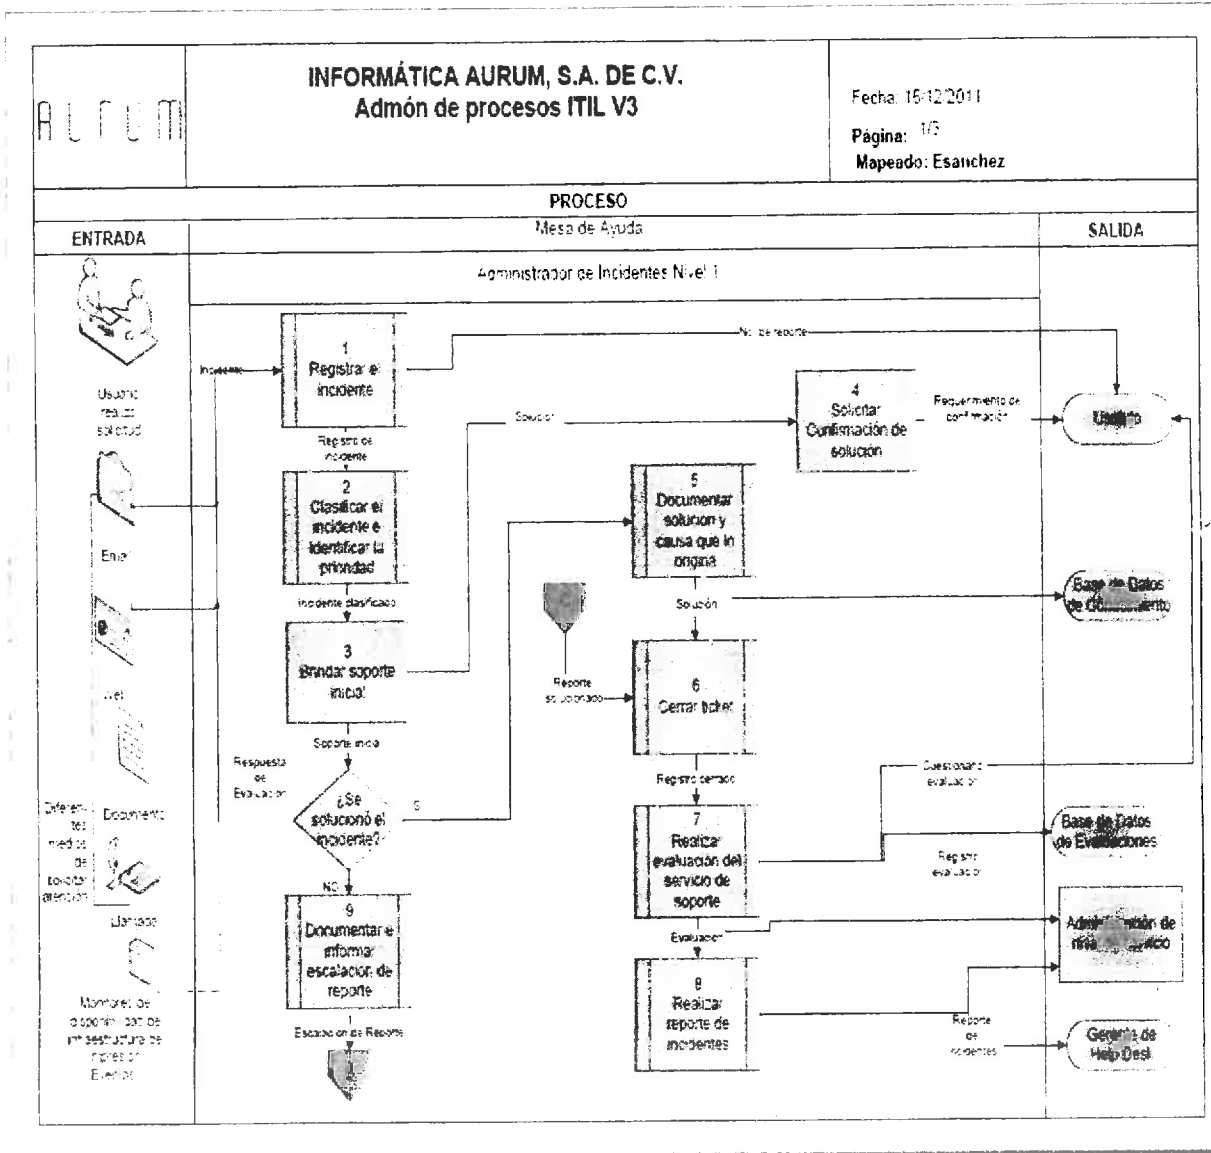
AURUM

INFORMÁTICA AURUM, S.A. DE C.V.
Admón de procesos ITIL V3

Fecha: 15-12-2011
Página: 1/3
Mapeado: Esanchez

PROCESO

ENTRADA

Mesa de Ayuda

SALIDA

Administrador de Incidentes Nivel 1

Usuario realiza solicitud

Email

Web

Documento

Llamada

Diferentes medios de solicitar atención

Monitoreo de disponibilidad de infraestructura de impresión Eventos

Incidente

1
Registrar el incidente

No. de reporte

Registro de incidente

2
Clasificar el incidente e identificar la prioridad

Incidente clasificado

3
Brindar soporte inicial

Soporte inicial

Respuesta de Evaluación

¿Se solucionó el incidente?

Si

NO

9
Documentar e informar escalación de reporte

Escalación de Reporte

1

Solución

4
Solicitar Confirmación de solución

Requerimiento de confirmación

Usuario

5
Documentar solución y causa que lo origina

Solución

Base de Datos de Conocimiento

Reporte solucionado

6
Cerrar ticket

Registro cerrado

7
Realizar evaluación del servicio de soporte

Cuestionario evaluación

Base de Datos de Evaluaciones

Registro evaluación

Evaluación

Administración de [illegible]

8
Realizar reporte de incidentes

Reporte de incidentes

Gerente de Help Desk